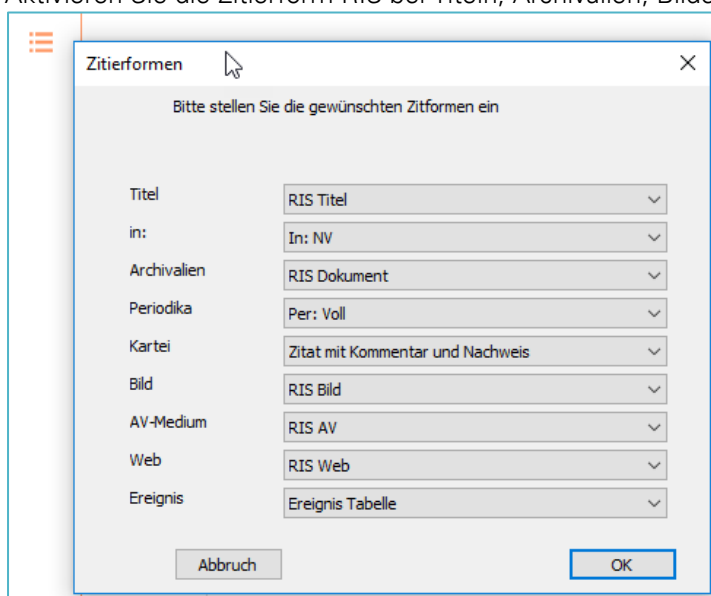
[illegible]

Zitierformen

×

Bitte stellen Sie die gewünschten Zitformen ein

| | |
|---|---|
| Titel | RIS Titel |
| in: | In: NV |
| Archivalien | RIS Dokument |
| Periodika | Per: Voll |
| Kartei | Zitat mit Kommentar und Nachweis |
| Bild | RIS Bild |
| AV-Medium | RIS AV |
| Web | RIS Web |
| Ereignis | Ereignis Tabelle |

Abbruch

OK